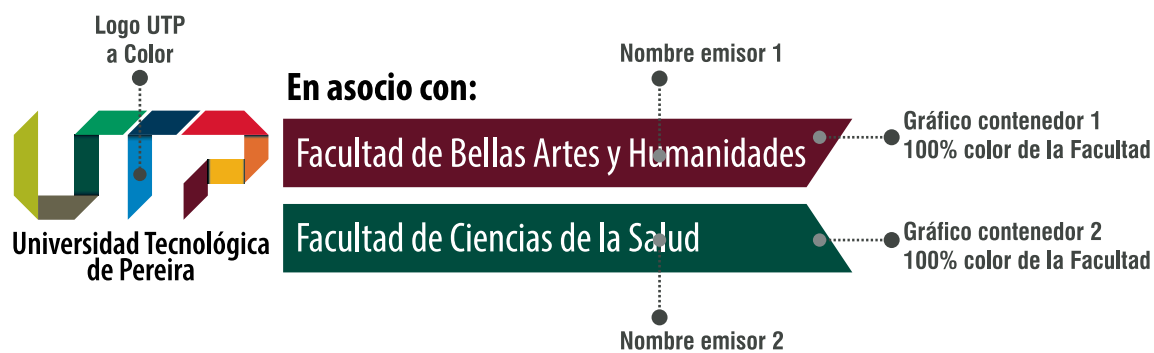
Logo UTP
a Color

Universidad Tecnológica
de Pereira

Nombre emisor 1

En asocio con:

Facultad de Bellas Artes y Humanidades

Gráfico contenedor 1
100% color de la Facultad

Facultad de Ciencias de la Salud

Gráfico contenedor 2
100% color de la Facultad

Nombre emisor 2